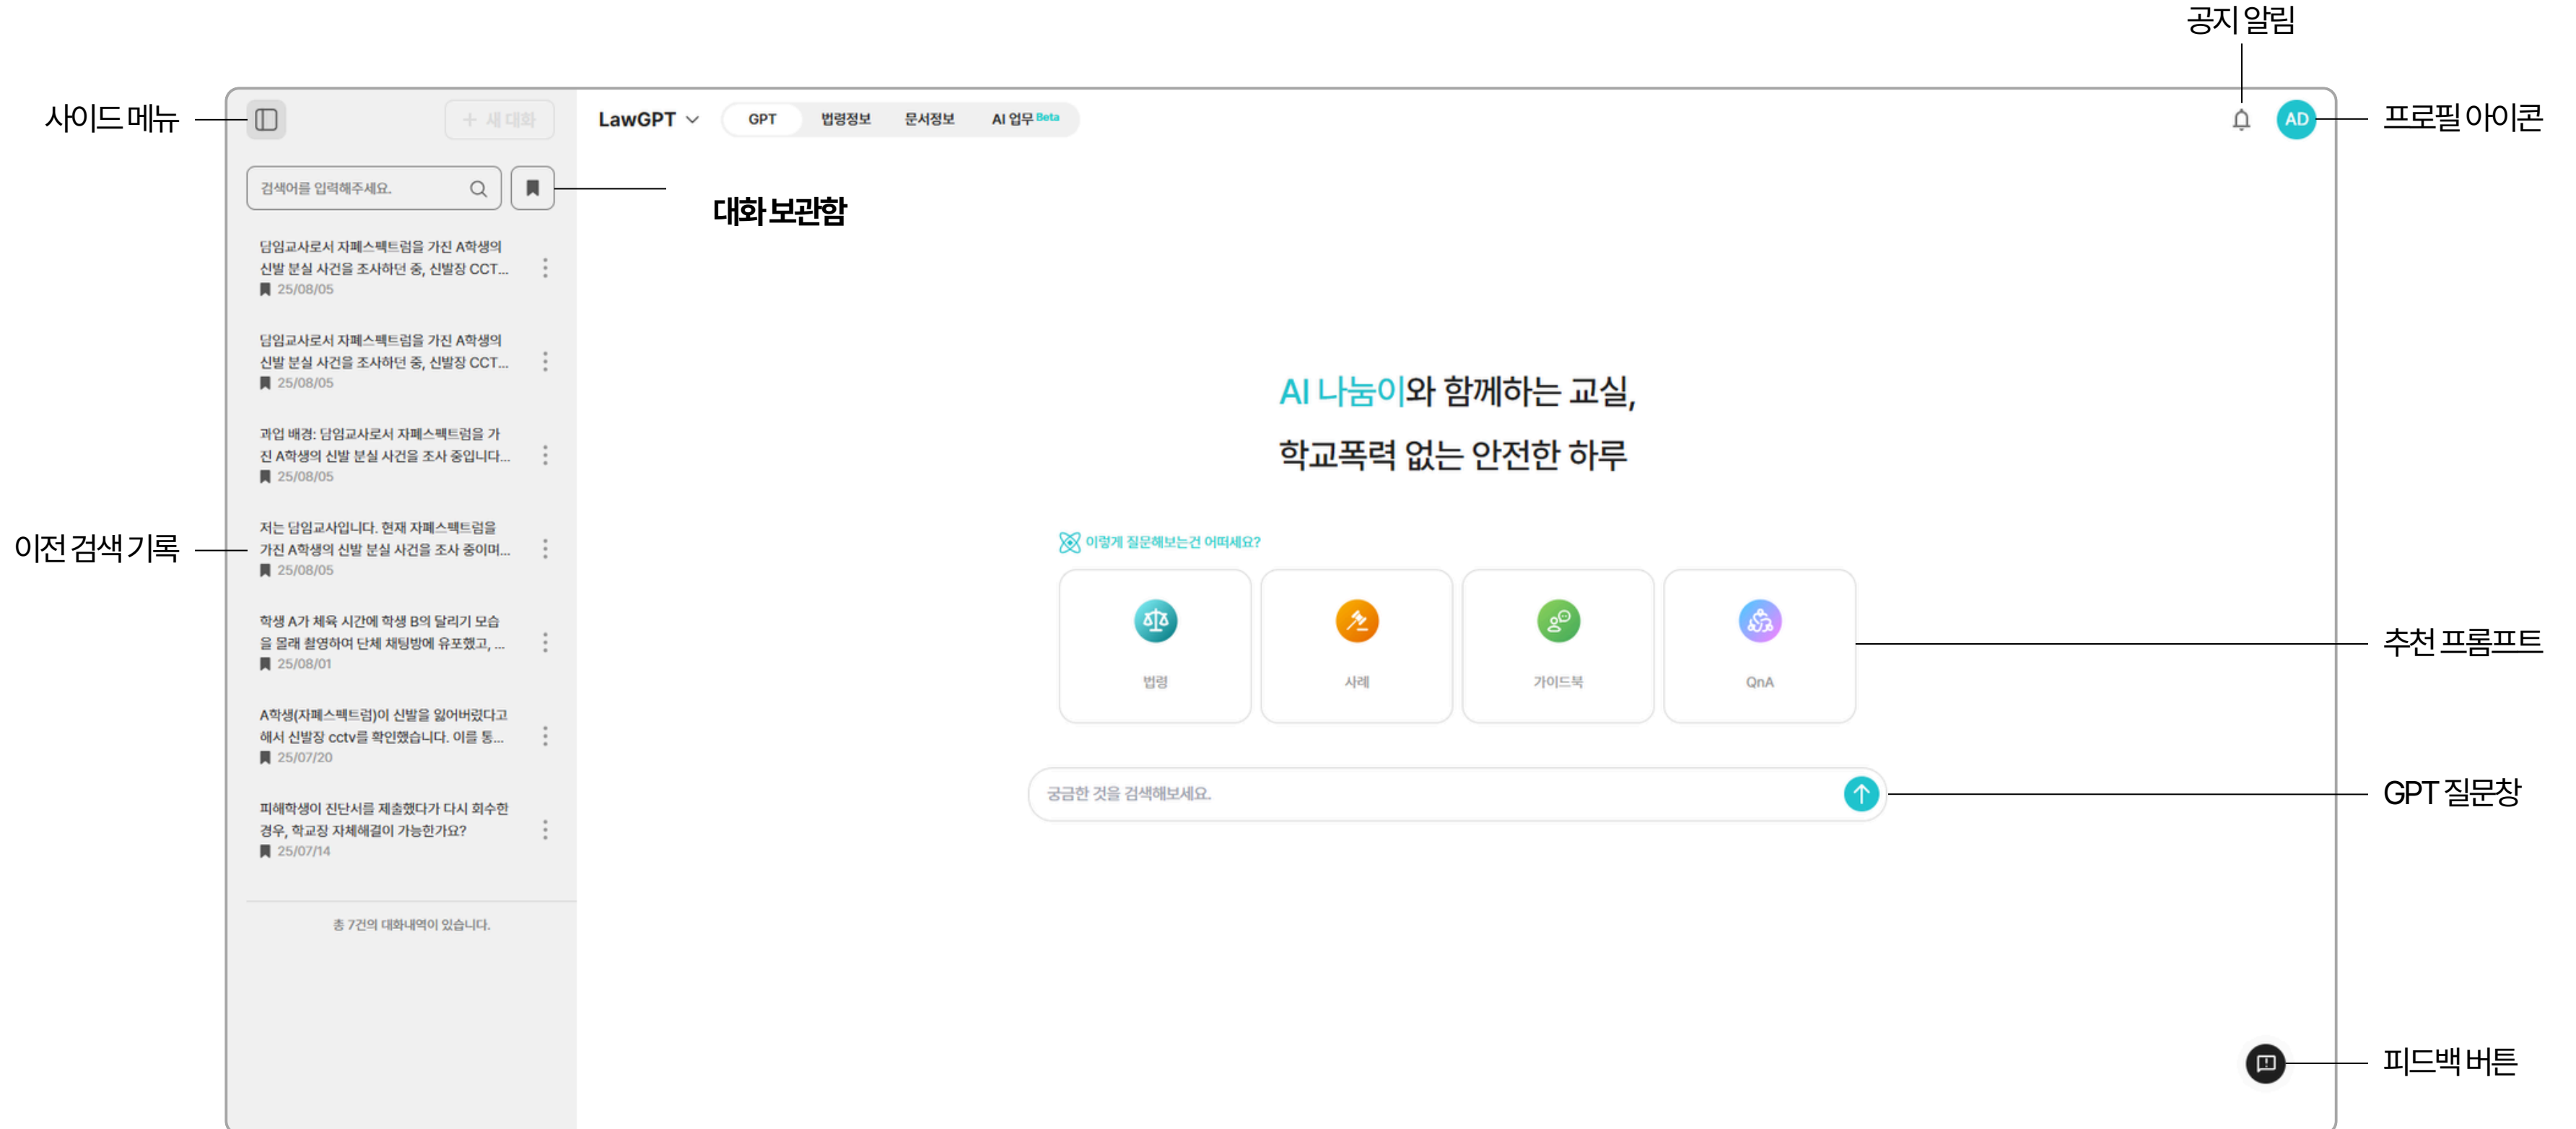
공지 알림

사이드 메뉴

+ 새 대화

LawGPT

GPT 법령정보 문서정보 AI 업무 Beta

AD

프로필 아이콘

검색어를 입력해주세요.

대화 보관함

담임교사로서 자폐스펙트럼을 가진 A학생의 신발 분실 사건을 조사하던 중, 신발장 CCT...
25/08/05

담임교사로서 자폐스펙트럼을 가진 A학생의 신발 분실 사건을 조사하던 중, 신발장 CCT...
25/08/05

과업 배경: 담임교사로서 자폐스펙트럼을 가진 A학생의 신발 분실 사건을 조사 중입니다...
25/08/05

저는 담임교사입니다. 현재 자폐스펙트럼을 가진 A학생의 신발 분실 사건을 조사 중이며...
25/08/05

학생 A가 체육 시간에 학생 B의 달리기 모습을 몰래 촬영하여 단체 채팅방에 유포했고, ...
25/08/01

A학생(자폐스펙트럼)이 신발을 잃어버렸다고 해서 신발장 cctv를 확인했습니다. 이를 통...
25/07/20

피해학생이 진단서를 제출했다가 다시 회수한 경우, 학교장 자체해결이 가능한가요?
25/07/14

총 7건의 대화내역이 있습니다.

이전 검색 기록

AI 나눔이와 함께하는 교실,

학교폭력 없는 안전한 하루

이렇게 질문해보는건 어떠세요?

법령

사례

가이드북

QnA

추천 프롬프트

궁금한 것을 검색해보세요.

GPT 질문창

피드백 버튼